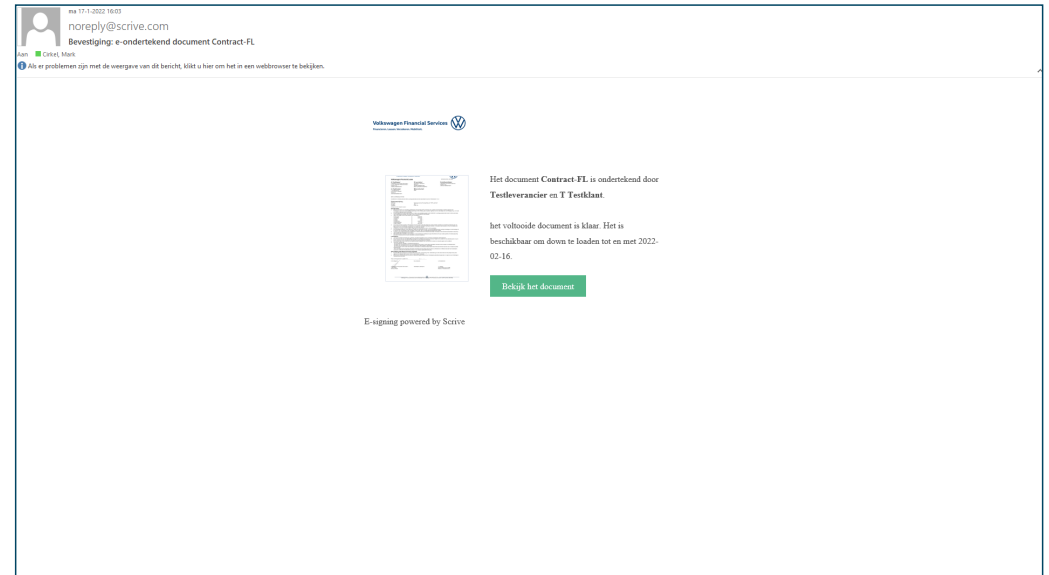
ma 17-1-2022 16:03
noreply@scrive.com
Bevestiging: e-ondertekend document Contract-FL
Aan Cirkel, Mark
Als er problemen zijn met de weergave van dit bericht, klikt u hier om het in een webbrowser te bekijken.

Volkswagen Financial Services
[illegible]

Het document **Contract-FL** is ondertekend door **Testleverancier** en **T Testklant**.

het voltoosde document is klaar. Het is beschikbaar om down te loaden tot en met 2022-02-16.

Bekijk het document

E-signing powered by Scrive